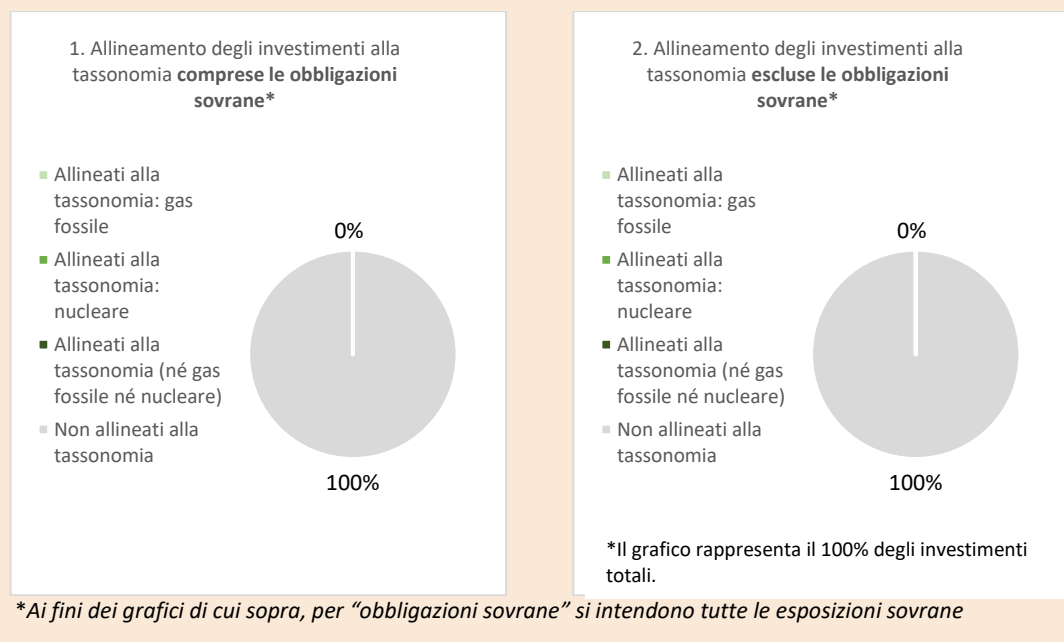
1. Allineamento degli investimenti alla tassonomia **comprese le obbligazioni sovrane***

Allineati alla tassonomia: gas fossile

Allineati alla tassonomia: nucleare

Allineati alla tassonomia (né gas fossile né nucleare)

Non allineati alla tassonomia

0%

100%

2. Allineamento degli investimenti alla tassonomia **escluse le obbligazioni sovrane***

Allineati alla tassonomia: gas fossile

Allineati alla tassonomia: nucleare

Allineati alla tassonomia (né gas fossile né nucleare)

Non allineati alla tassonomia

0%

100%

*Il grafico rappresenta il 100% degli investimenti totali.

**Ai fini dei grafici di cui sopra, per "obbligazioni sovrane" si intendono tutte le esposizioni sovrane*